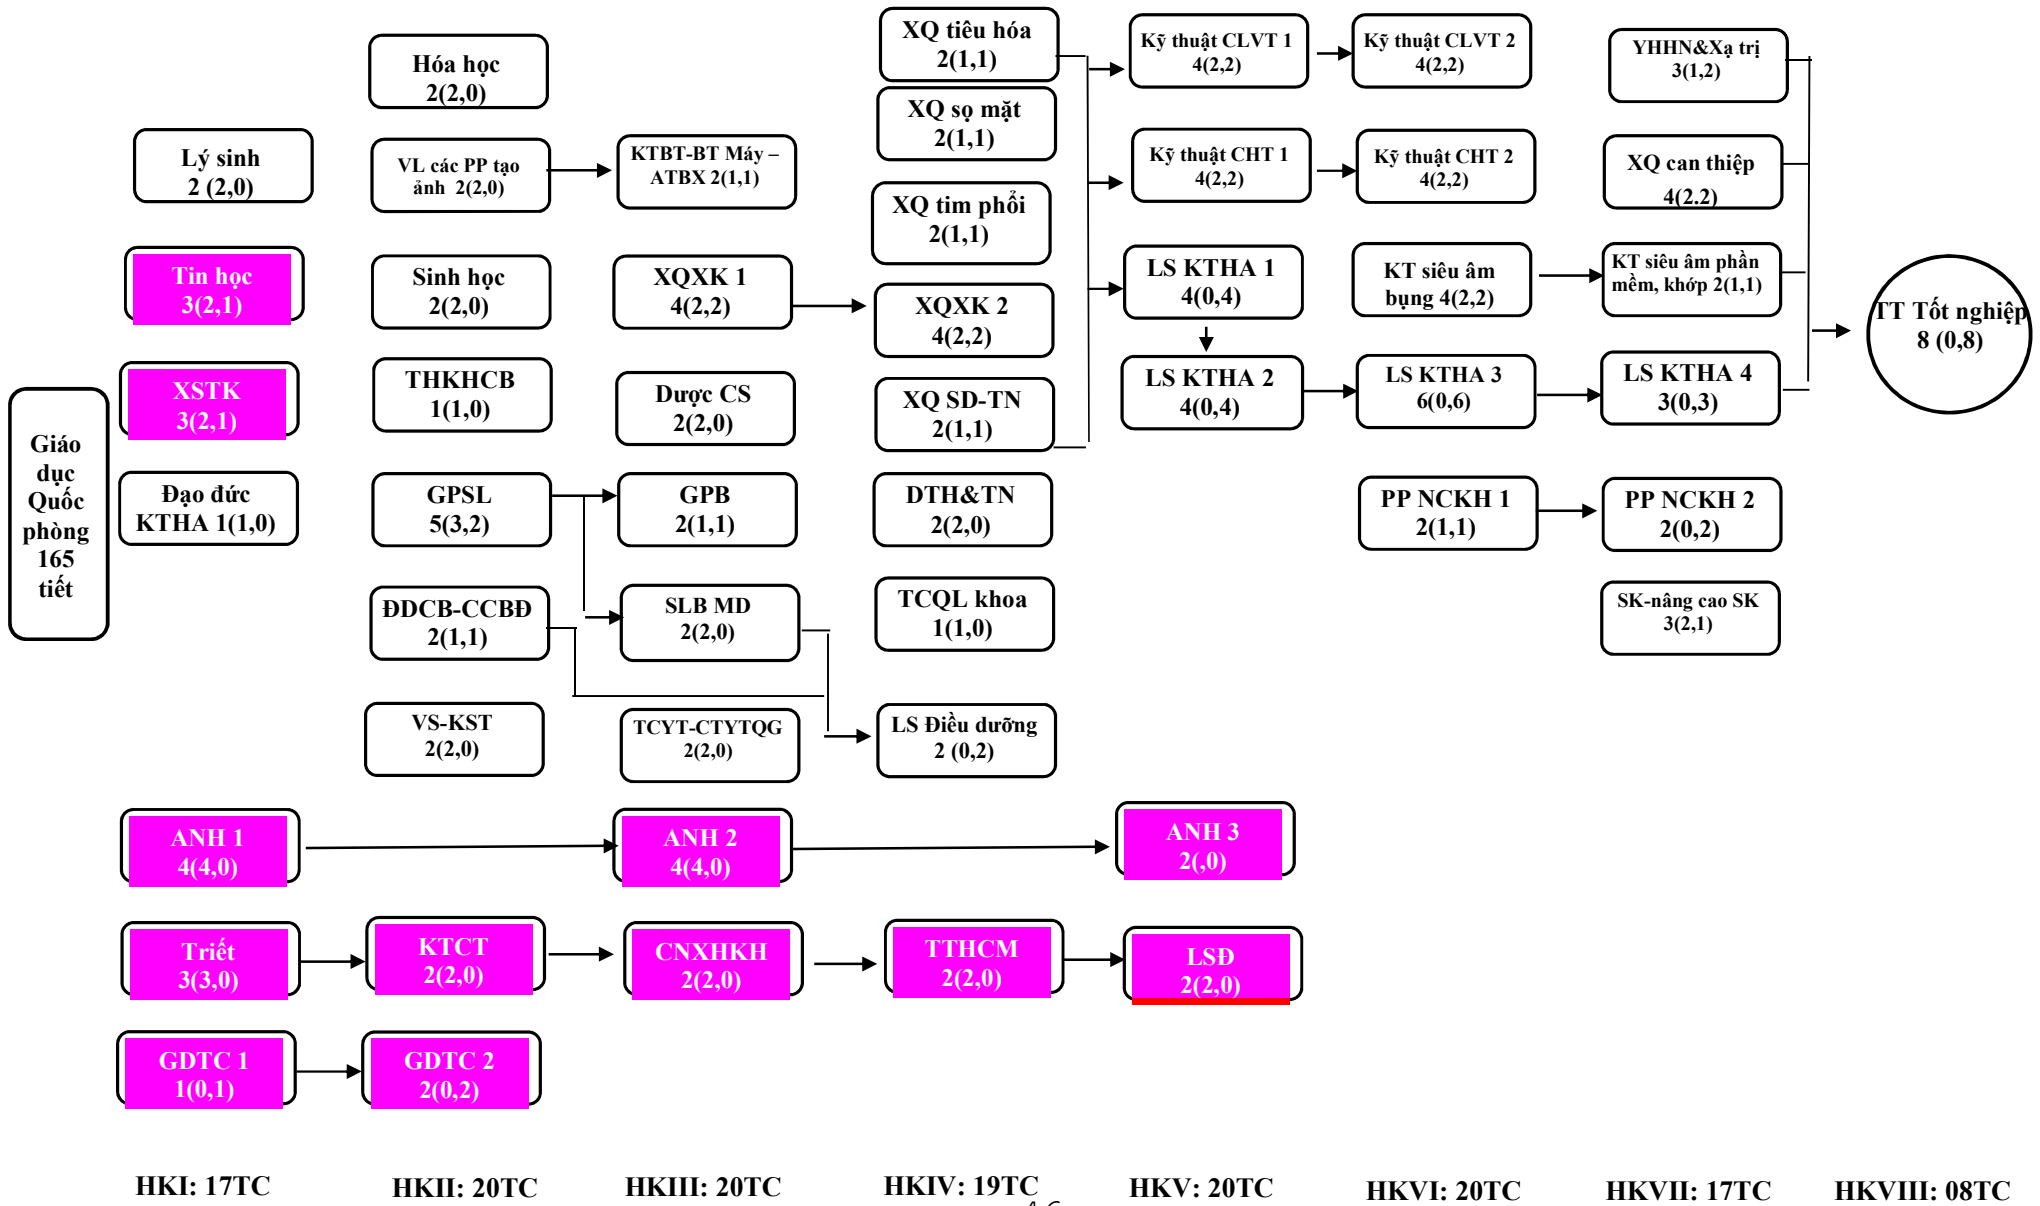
Giáo dục Quốc phòng 165 tiết

Lý sinh
2 (2,0)

Tin học
3(2,1)

XSTK
3(2,1)

Đạo đức KTHA 1(1,0)

Hóa học
2(2,0)

VL các PP tạo ảnh 2(2,0)

Sinh học
2(2,0)

THKHCB
1(1,0)

GPSL
5(3,2)

ĐDCB-CCBĐ
2(1,1)

VS-KST
2(2,0)

KTBT-BT Máy – ATBX 2(1,1)

XQXK 1
4(2,2)

Dược CS
2(2,0)

GPB
2(1,1)

SLB MD
2(2,0)

TCYT-CTYTQG
2(2,0)

XQ tiêu hóa
2(1,1)

XQ sọ mặt
2(1,1)

XQ tim phổi
2(1,1)

XQXK 2
4(2,2)

XQ SD-TN
2(1,1)

DTH&TN
2(2,0)

TCQL khoa
1(1,0)

LS Điều dưỡng
2 (0,2)

Kỹ thuật CLVT 1
4(2,2)

Kỹ thuật CHT 1
4(2,2)

LS KTHA 1
4(0,4)

LS KTHA 2
4(0,4)

Kỹ thuật CLVT 2
4(2,2)

Kỹ thuật CHT 2
4(2,2)

KT siêu âm bụng 4(2,2)

LS KTHA 3
6(0,6)

PP NCKH 1
2(1,1)

YHHN&Xạ trị
3(1,2)

XQ can thiệp
4(2,2)

KT siêu âm phần mềm, khớp 2(1,1)

LS KTHA 4
3(0,3)

PP NCKH 2
2(0,2)

SK-nâng cao SK
3(2,1)

TT Tốt nghiệp
8 (0,8)

ANH 1
4(4,0)

ANH 2
4(4,0)

ANH 3
2(,0)

Triết
3(3,0)

KTCT
2(2,0)

CNXHKH
2(2,0)

TTHCM
2(2,0)

LSĐ
2(2,0)

GDTC 1
1(0,1)

GDTC 2
2(0,2)

HKI: 17TC
HKII: 20TC
HKIII: 20TC
HKIV: 19TC
HKV: 20TC
HKVI: 20TC
HKVII: 17TC
HKVIII: 08TC